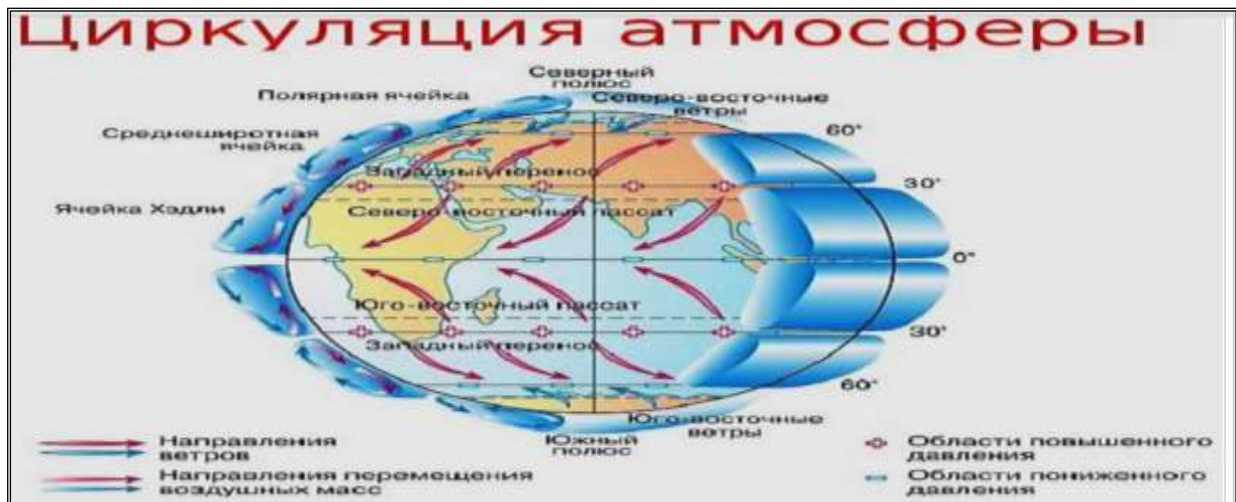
Циркуляция атмосферы

Северный полюс

Полярная ячейка

Северо-восточные ветры

Среднеширотная ячейка

60°

Западный перенос

30°

Ячейка Хэдли

Северо-восточный пассат

0°

Юго-восточный пассат

30°

Западный перенос

60°

Юго-восточные ветры

Южный полюс

Направления ветров

Направления перемещения воздушных масс

Области повышенного давления

Области пониженного давления